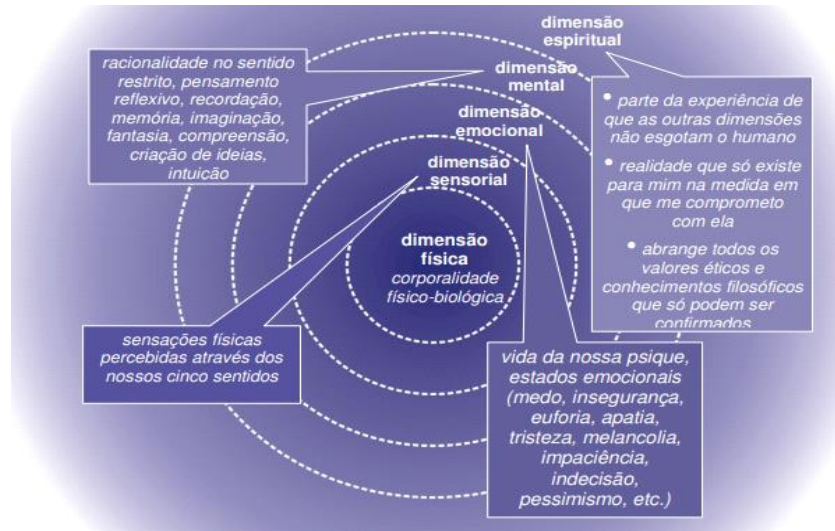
dimensão espiritual

racionalidade no sentido restrito, pensamento reflexivo, recordação, memória, imaginação, fantasia, compreensão, criação de ideias, intuição

dimensão mental

dimensão emocional

dimensão sensorial

dimensão física
corporalidade físico-biológica

• parte da experiência de que as outras dimensões não esgotam o humano

• realidade que só existe para mim na medida em que me comprometo com ela

• abrange todos os valores éticos e conhecimentos filosóficos que só podem ser confirmados

sensações físicas percebidas através dos nossos cinco sentidos

vida da nossa psique, estados emocionais (medo, insegurança, euforia, apatia, tristeza, melancolia, impaciência, indecisão, pessimismo, etc.)